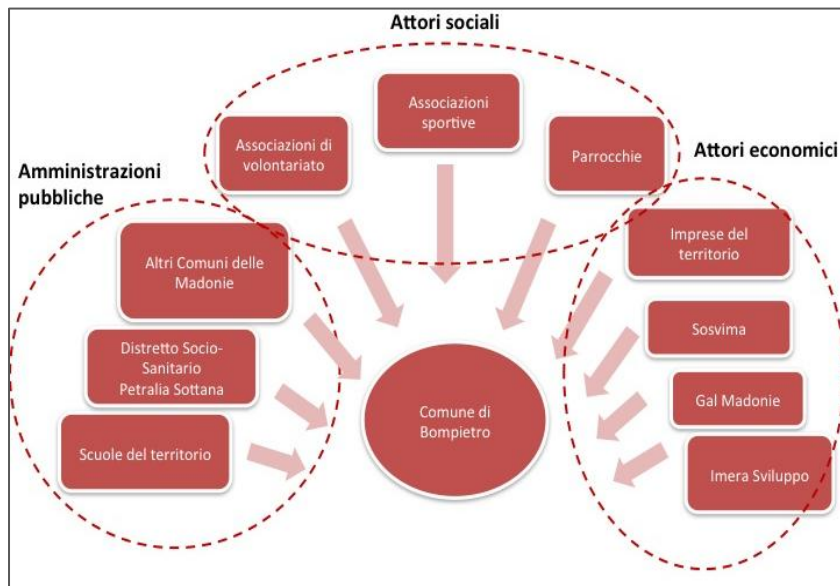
Attori sociali

Associazioni di volontariato

Associazioni sportive

Parrocchie

Amministrazioni pubbliche

Altri Comuni delle Madonie

Distretto Socio-Sanitario Petralia Sottana

Scuole del territorio

Comune di Bompietro

Attori economici

Imprese del territorio

Sosvima

Gal Madonie

Imera Sviluppo